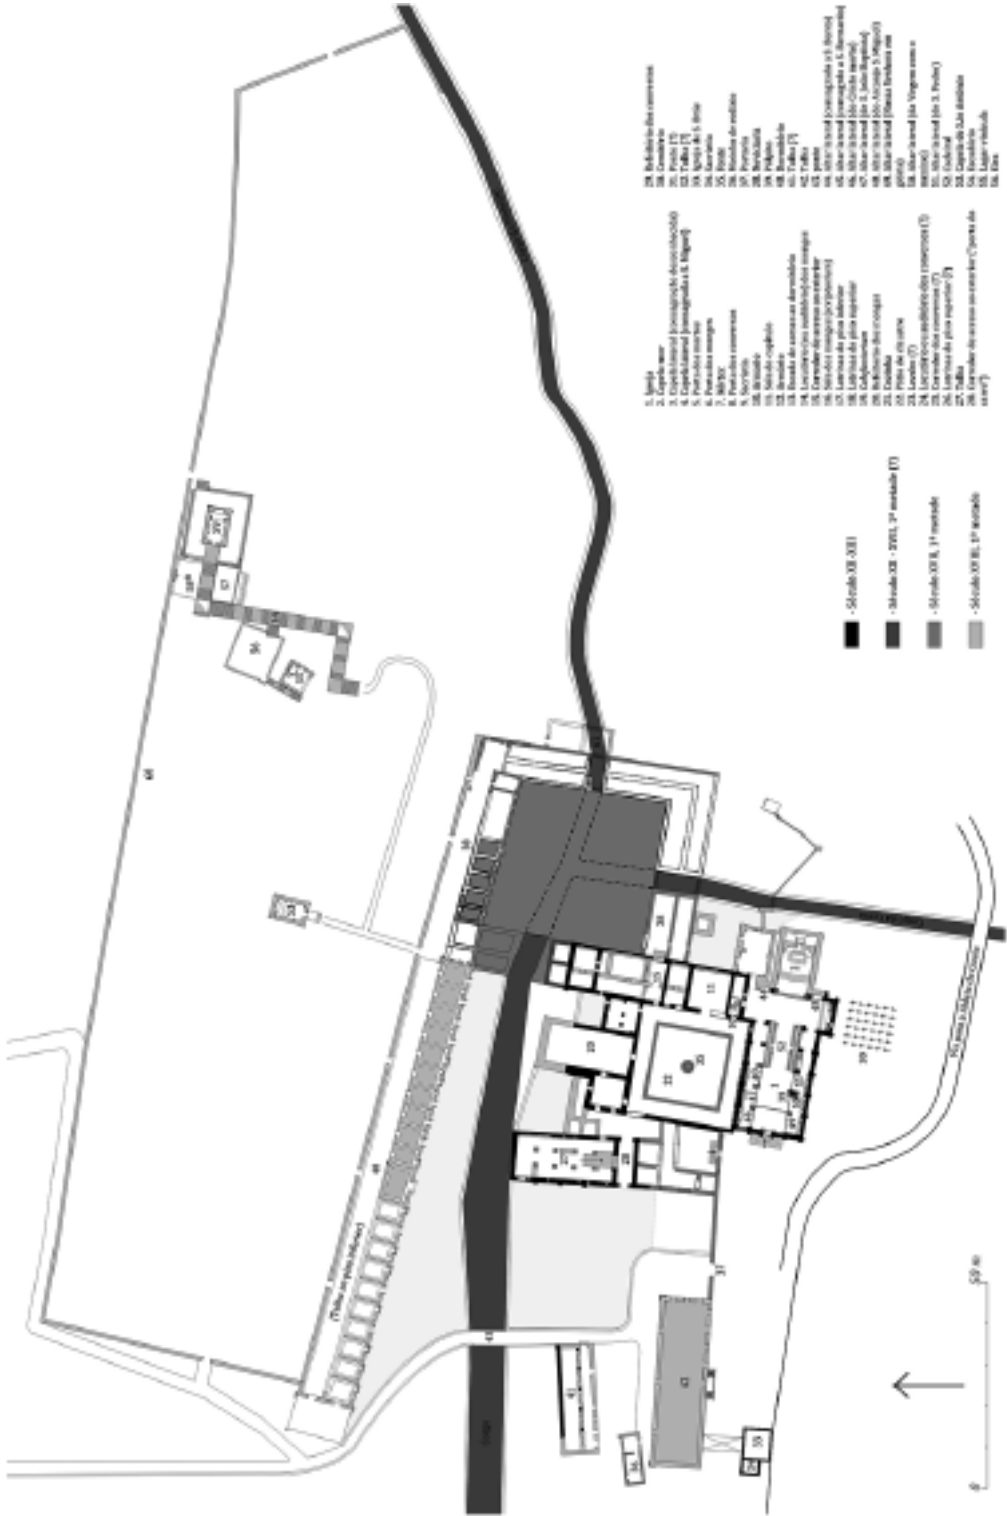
- Século XII-XIII
- Século XII - XVIII, 1ª metade (?)
- Século XVIII, 1ª metade
- Século XVIII, 2ª metade

1. Igreja
2. Capela-mor
3. Capela lateral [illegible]
4. Capela lateral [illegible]
5. Portada norte
6. Portada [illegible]
7. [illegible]
8. Portada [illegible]
9. Sacristia
10. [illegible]
11. Sala do capítulo
12. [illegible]
13. Escada
14. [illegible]
15. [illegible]
16. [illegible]
17. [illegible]
18. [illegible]
19. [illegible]
20. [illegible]
21. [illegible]
22. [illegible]
23. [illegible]
24. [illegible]
25. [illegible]
26. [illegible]
27. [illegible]
28. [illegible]

29. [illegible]
30. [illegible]
31. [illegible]
32. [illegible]
33. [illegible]
34. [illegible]
35. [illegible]
36. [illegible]
37. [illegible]
38. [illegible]
39. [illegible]
40. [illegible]
41. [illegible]
42. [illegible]
43. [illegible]
44. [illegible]
45. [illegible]
46. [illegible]
47. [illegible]
48. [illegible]
49. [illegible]
50. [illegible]
51. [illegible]
52. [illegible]
53. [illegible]
54. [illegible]
55. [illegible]
56. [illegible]

50 m